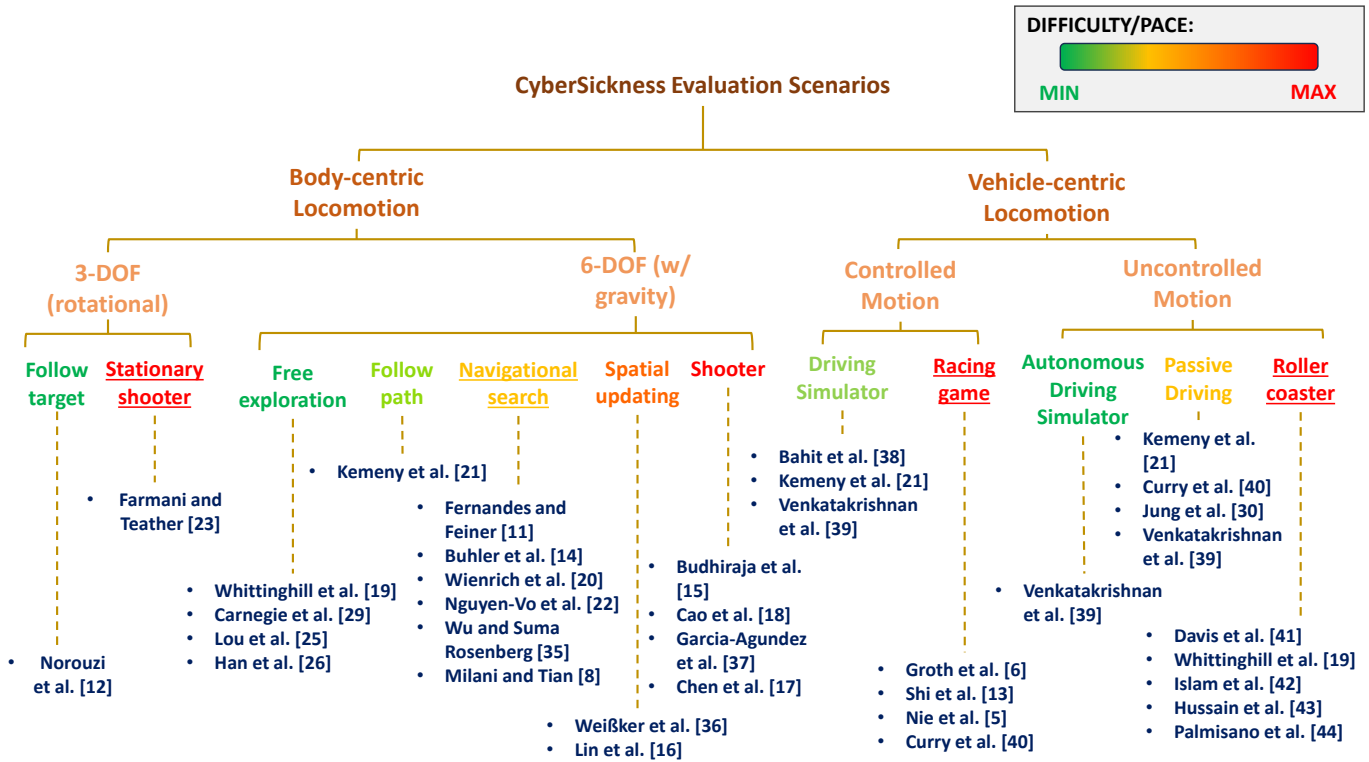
DIFFICULTY/PACE:
MIN
MAX

CyberSickness Evaluation Scenarios

Body-centric Locomotion

Vehicle-centric Locomotion

3-DOF (rotational)

6-DOF (w/ gravity)

Controlled Motion

Uncontrolled Motion

Follow target
• Norouzi et al. [12]

Stationary shooter
• Farmani and Teather [23]

Free exploration
• Whittinghill et al. [19]
• Carnegie et al. [29]
• Lou et al. [25]
• Han et al. [26]

Follow path
• Kemeny et al. [21]

Navigational search
• Fernandes and Feiner [11]
• Buhler et al. [14]
• Wienrich et al. [20]
• Nguyen-Vo et al. [22]
• Wu and Suma Rosenberg [35]
• Milani and Tian [8]

Spatial updating
• Weißker et al. [36]
• Lin et al. [16]

Shooter
• Budhiraja et al. [15]
• Cao et al. [18]
• Garcia-Agundez et al. [37]
• Chen et al. [17]

Driving Simulator
• Bahit et al. [38]
• Kemeny et al. [21]
• Venkatakrishnan et al. [39]

Racing game
• Groth et al. [6]
• Shi et al. [13]
• Nie et al. [5]
• Curry et al. [40]

Autonomous Driving Simulator
• Venkatakrishnan et al. [39]

Passive Driving
• Kemeny et al. [21]
• Curry et al. [40]
• Jung et al. [30]
• Venkatakrishnan et al. [39]

Roller coaster
• Davis et al. [41]
• Whittinghill et al. [19]
• Islam et al. [42]
• Hussain et al. [43]
• Palmisano et al. [44]